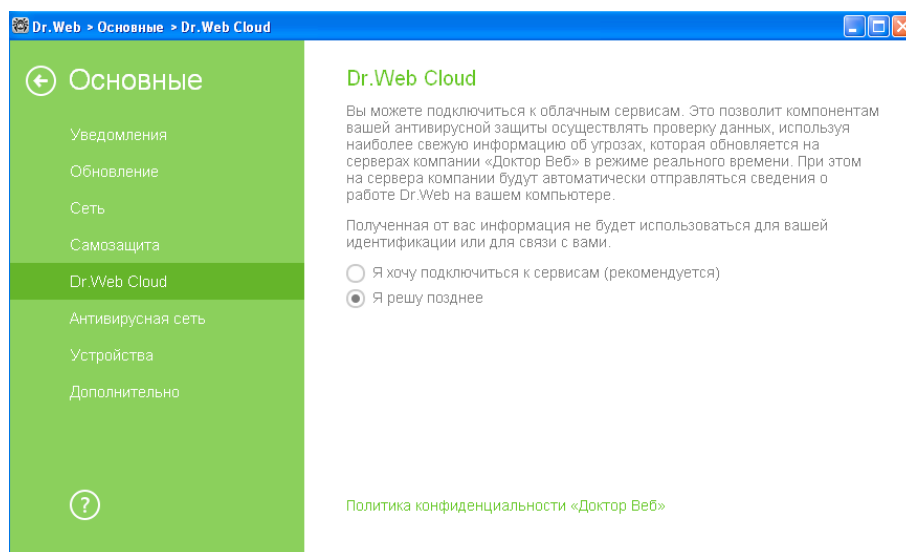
Dr.Web > Основные > Dr.Web Cloud

Основные

Уведомления

Обновление

Сеть

Самозащита

Dr.Web Cloud

Антивирусная сеть

Устройства

Дополнительно

?

Dr.Web Cloud

Вы можете подключиться к облачным сервисам. Это позволит компонентам вашей антивирусной защиты осуществлять проверку данных, используя наиболее свежую информацию об угрозах, которая обновляется на серверах компании «Доктор Веб» в режиме реального времени. При этом на сервера компании будут автоматически отправляться сведения о работе Dr.Web на вашем компьютере.

Полученная от вас информация не будет использоваться для вашей идентификации или для связи с вами.

Я хочу подключиться к сервисам (рекомендуется)

Я решу позднее

Политика конфиденциальности «Доктор Веб»